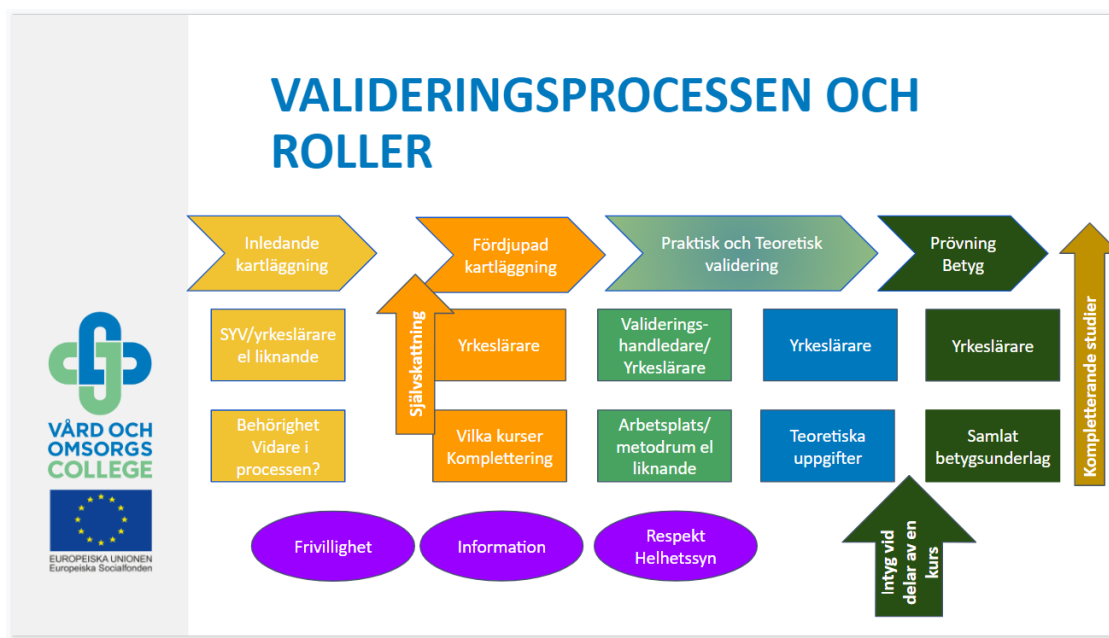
VALIDERINGSPROCESSEN OCH ROLLER

Inledande kartläggning

Fördjupad kartläggning

Praktisk och Teoretisk validering

Prövning Betyg

Kompletterande studier

SYV/yrkeslärare el liknande

Självskattning

Yrkeslärare

Validerings-handledare/ Yrkeslärare

Yrkeslärare

Yrkeslärare

Behörighet Vidare i processen?

Vilka kurser Komplettering

Arbetsplats/ metodrum el liknande

Teoretiska uppgifter

Samlat betygsunderlag

Frivillighet

Information

Respekt Helhetssyn

Intyg vid delar av en kurs

VÅRD OCH OMSORGS COLLEGE

EUROPEISKA UNIONEN
Europeiska Socialfonden